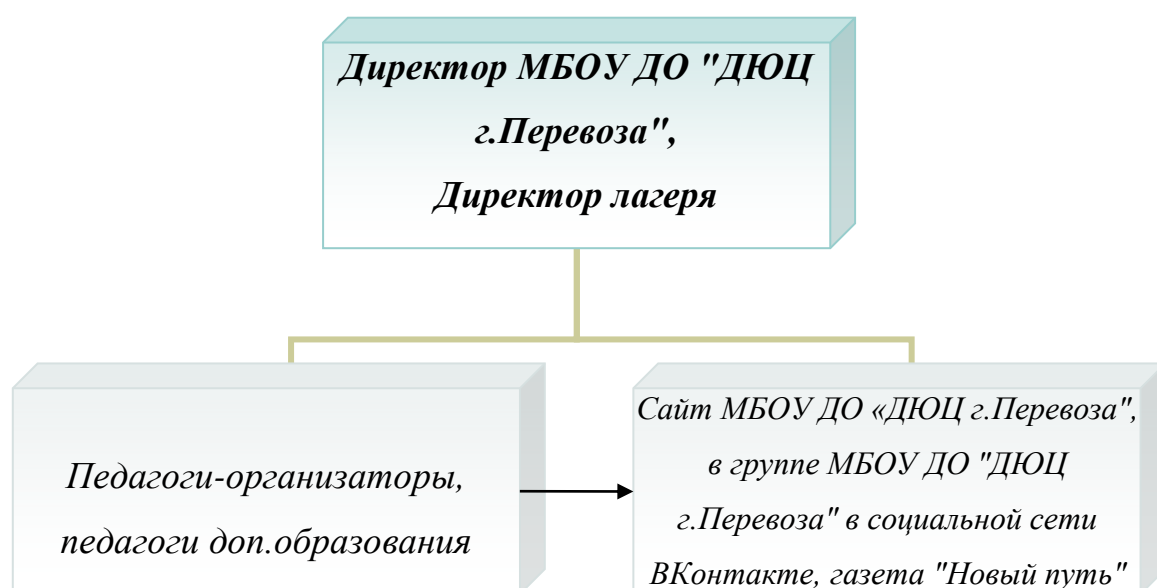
Директор МБОУ ДО "ДЮЦ г.Перевоза",
Директор лагеря

Педагоги-организаторы, педагоги доп.образования

Сайт МБОУ ДО «ДЮЦ г.Перевоза", в группе МБОУ ДО "ДЮЦ г.Перевоза" в социальной сети ВКонтакте, газета "Новый путь"